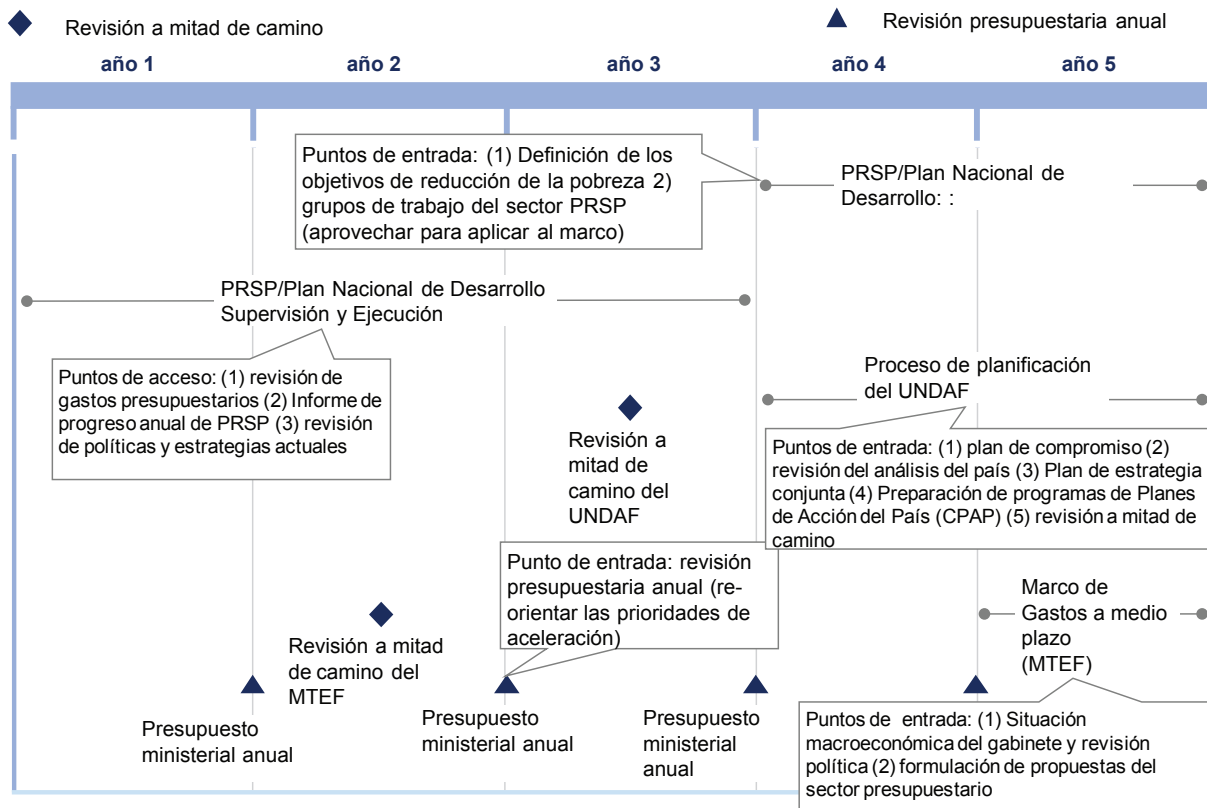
Revisión a mitad de camino

Revisión presupuestaria anual

año 1

año 2

año 3

año 4

año 5

Puntos de entrada: (1) Definición de los objetivos de reducción de la pobreza 2) grupos de trabajo del sector PRSP (aprovechar para aplicar al marco)

PRSP/Plan Nacional de Desarrollo: :

PRSP/Plan Nacional de Desarrollo Supervisión y Ejecución

Puntos de acceso: (1) revisión de gastos presupuestarios (2) Informe de progreso anual de PRSP (3) revisión de políticas y estrategias actuales

Proceso de planificación del UNDAF

Revisión a mitad de camino del UNDAF

Puntos de entrada: (1) plan de compromiso (2) revisión del análisis del país (3) Plan de estrategia conjunta (4) Preparación de programas de Planes de Acción del País (CPAP) (5) revisión a mitad de camino

Punto de entrada: revisión presupuestaria anual (reorientar las prioridades de aceleración)

Marco de Gastos a medio plazo (MTEF)

Revisión a mitad de camino del MTEF

Presupuesto ministerial anual

Presupuesto ministerial anual

Presupuesto ministerial anual

Puntos de entrada: (1) Situación macroeconómica del gabinete y revisión política (2) formulación de propuestas del sector presupuestario